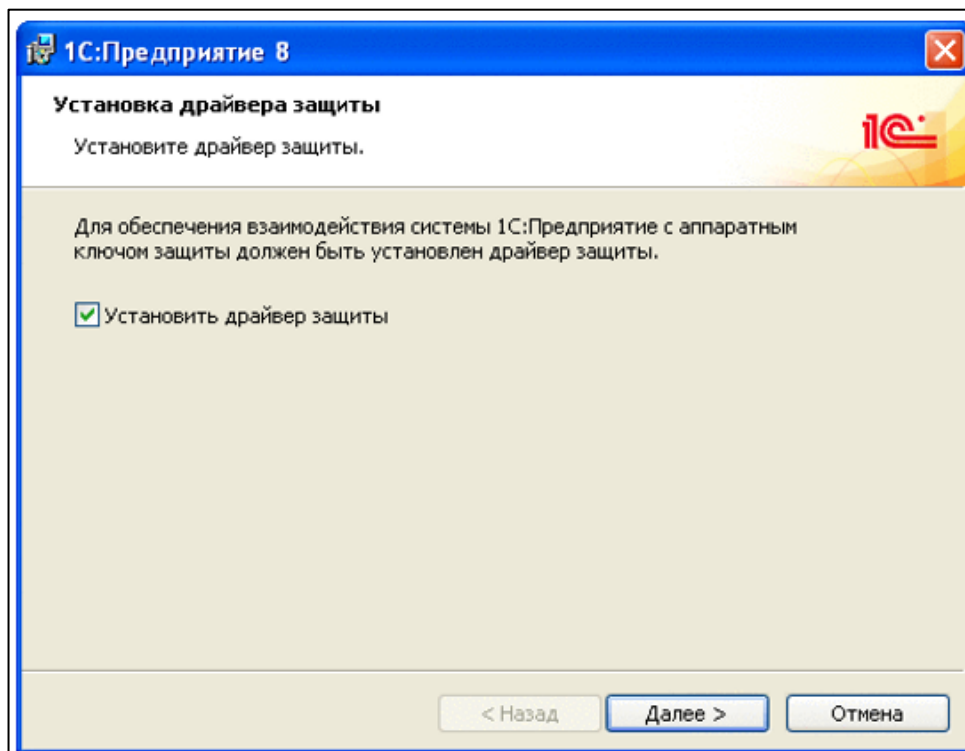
1С:Предприятие 8

Установка драйвера защиты

Установите драйвер защиты.

1С

Для обеспечения взаимодействия системы 1С:Предприятие с аппаратным ключом защиты должен быть установлен драйвер защиты.

Установить драйвер защиты

< Назад

Далее >

Отмена